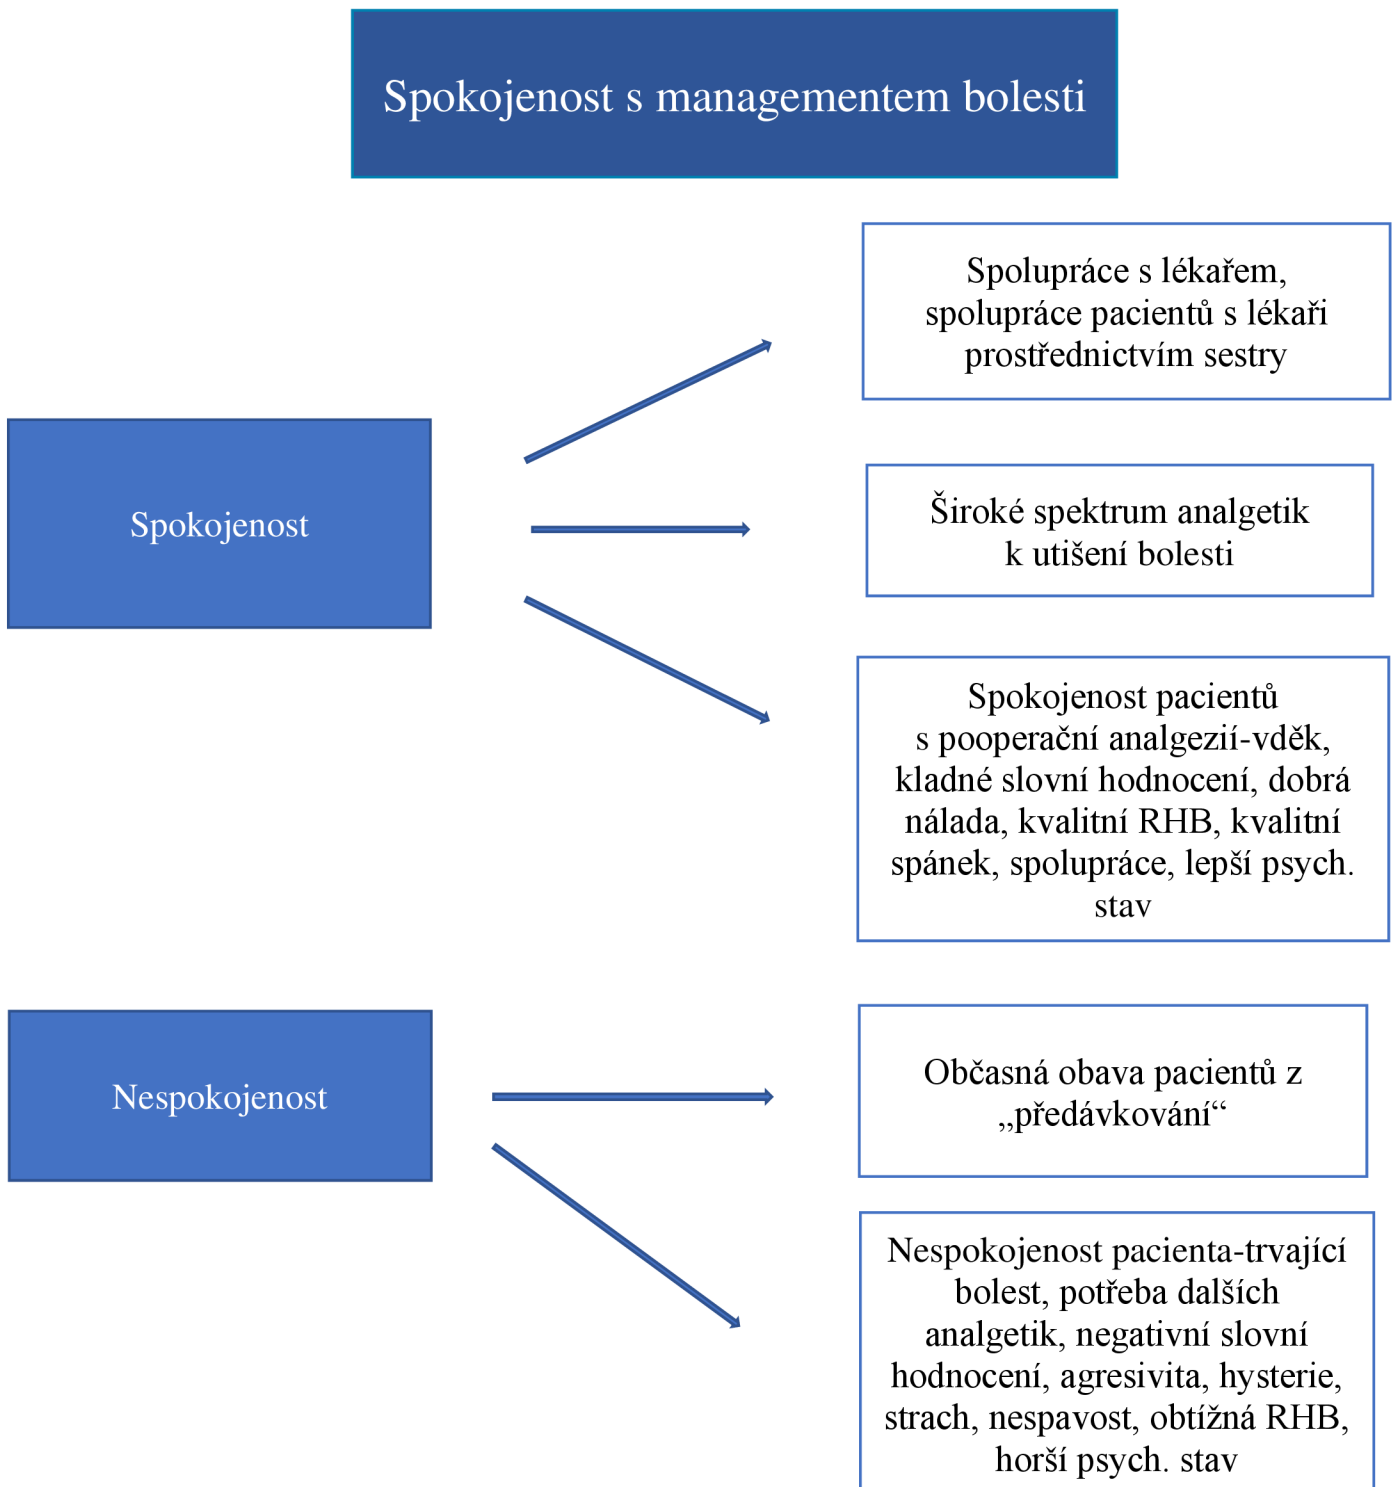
Spokojenost s managementem bolesti

Spokojenost

Spolupráce s lékařem, spolupráce pacientů s lékaři prostřednictvím sestry

Široké spektrum analgetik k utišení bolesti

Spokojenost pacientů s pooperační analgezií-vděk, kladné slovní hodnocení, dobrá nálada, kvalitní RHB, kvalitní spánek, spolupráce, lepší psych. stav

Nespokojenost

Občasná obava pacientů z „předávkování“

Nespokojenost pacienta-trvající bolest, potřeba dalších analgetik, negativní slovní hodnocení, agresivita, hysterie, strach, nespavost, obtížná RHB, horší psych. stav